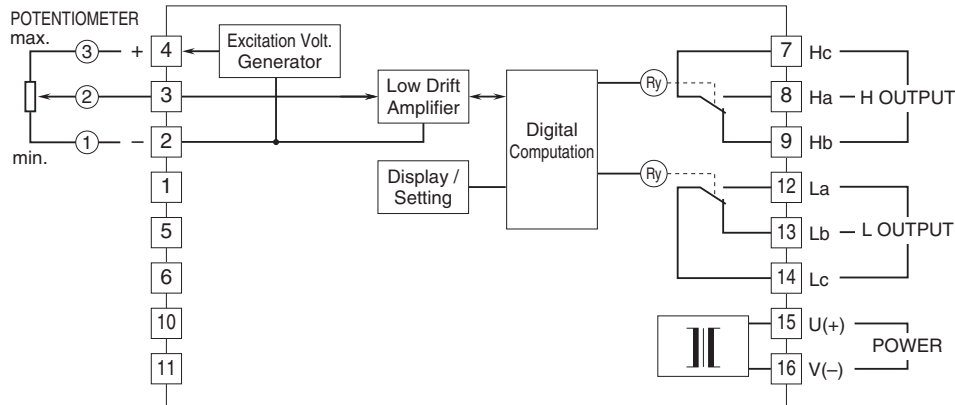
POTENTIOMETER
max.
③ + 4
② 3
① − 2
min.
1
5
6
10
11

Excitation Volt. Generator

Low Drift Amplifier

Digital Computation

Display / Setting

Ry
Ry

7 Hc
8 Ha — H OUTPUT
9 Hb

12 La
13 Lb — L OUTPUT
14 Lc

15 U(+)
16 V(−)
POWER